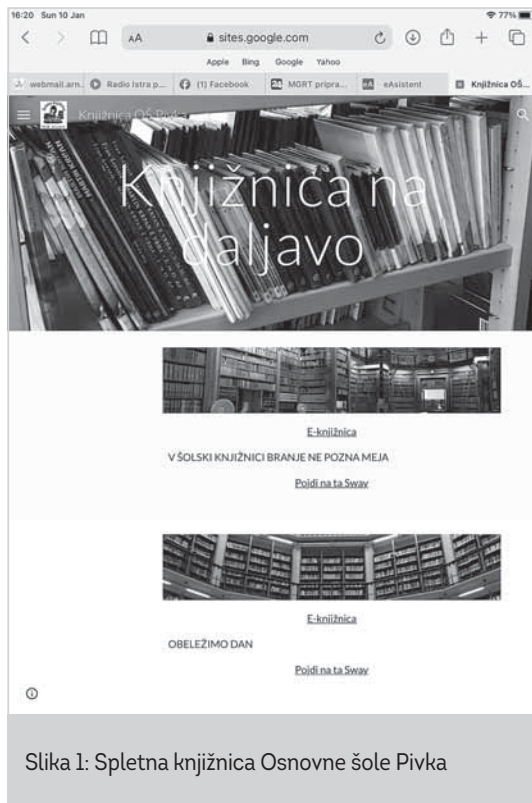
16:20 Sun 10 Jan

77%

AA

sites.google.com

Apple Bing Google Yahoo

webmail.arn... Radio Istra p... (1) Facebook MGRT pripra... eAsistent Knjižnica OŠ...

Knjižnica OŠ Pivka

Knjižnica na daljavo

E-knjižnica

V ŠOLSKI KNJIŽNICI BRANJE NE POZNA MEJA

Pojdi na ta Sway

E-knjižnica

OBELEŽIMO DAN

Pojdi na ta Sway

Slika 1: Spletna knjižnica Osnovne šole Pivka